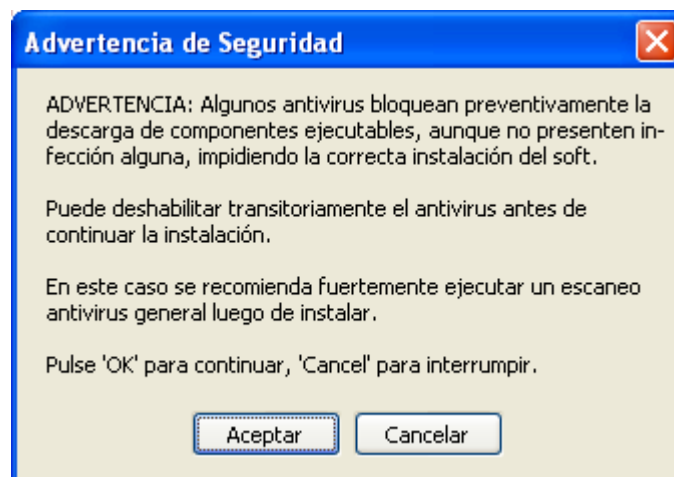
Advertencia de Seguridad

ADVERTENCIA: Algunos antivirus bloquean preventivamente la descarga de componentes ejecutables, aunque no presenten infección alguna, impidiendo la correcta instalación del soft.

Puede deshabilitar transitoriamente el antivirus antes de continuar la instalación.

En este caso se recomienda fuertemente ejecutar un escaneo antivirus general luego de instalar.

Pulse 'OK' para continuar, 'Cancel' para interrumpir.

Aceptar
Cancelar